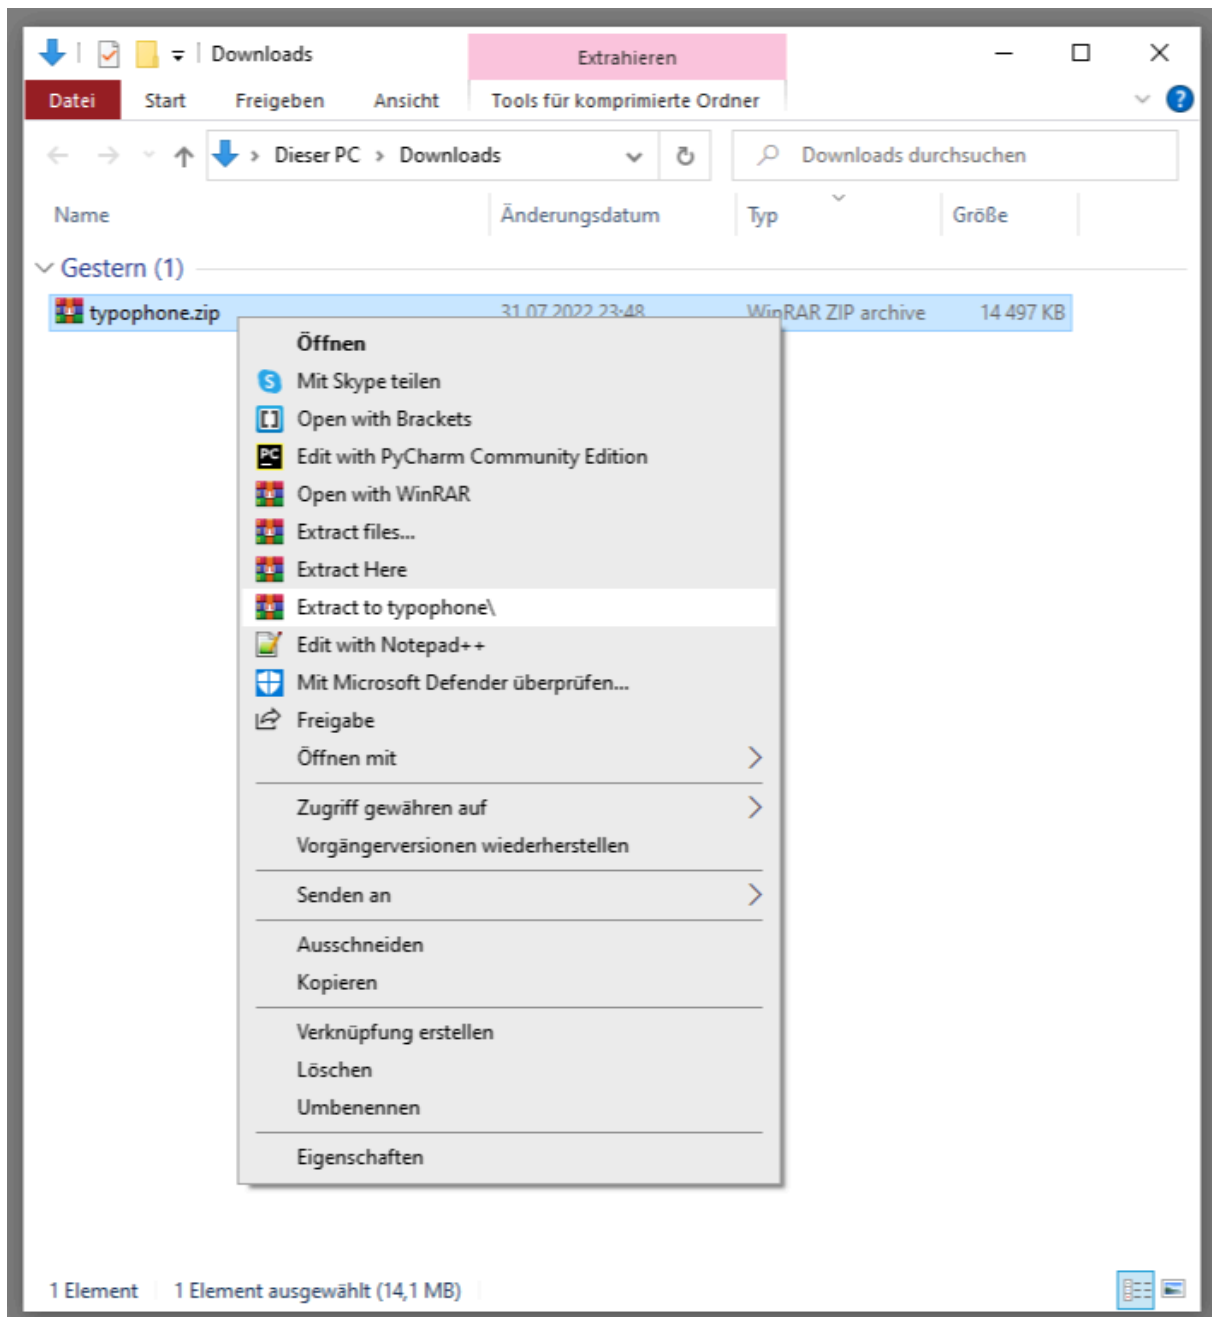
Downloads
Extrahieren
Datei
Start
Freigeben
Ansicht
Tools für komprimierte Ordner
Dieser PC > Downloads
Downloads durchsuchen
Name
Änderungsdatum
Typ
Größe
Gestern (1)
typophone.zip
31.07.2022 23:48
WinRAR ZIP archive
14 497 KB

Öffnen
Mit Skype teilen
Open with Brackets
Edit with PyCharm Community Edition
Open with WinRAR
Extract files...
Extract Here
Extract to typophone\
Edit with Notepad++
Mit Microsoft Defender überprüfen...
Freigabe
Öffnen mit
Zugriff gewähren auf
Vorgängerversionen wiederherstellen
Senden an
Ausschneiden
Kopieren
Verknüpfung erstellen
Löschen
Umbenennen
Eigenschaften

1 Element
1 Element ausgewählt (14,1 MB)